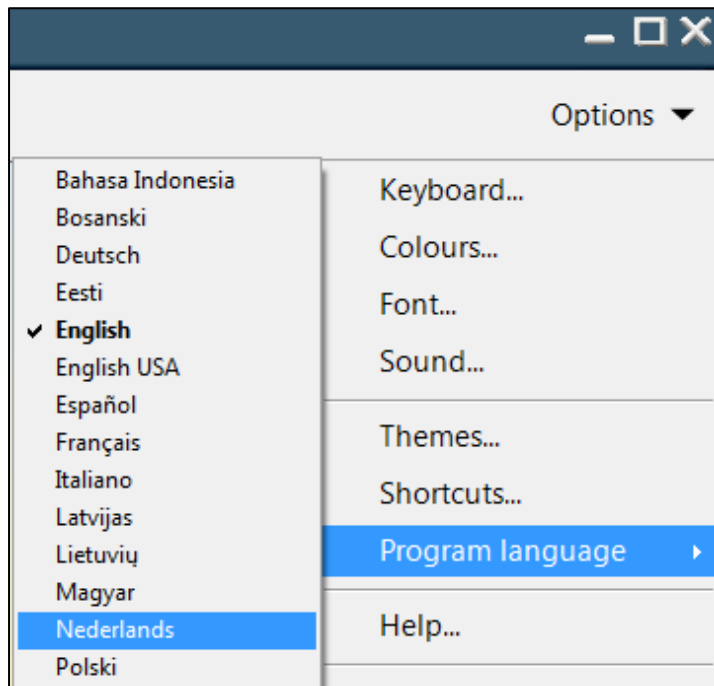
Options

Bahasa Indonesia
Bosanski
Deutsch
Eesti
✓ English
English USA
Español
Français
Italiano
Latvijas
Lietuvių
Magyar
Nederlands
Polski

Keyboard...
Colours...
Font...
Sound...
Themes...
Shortcuts...
Program language
Help...